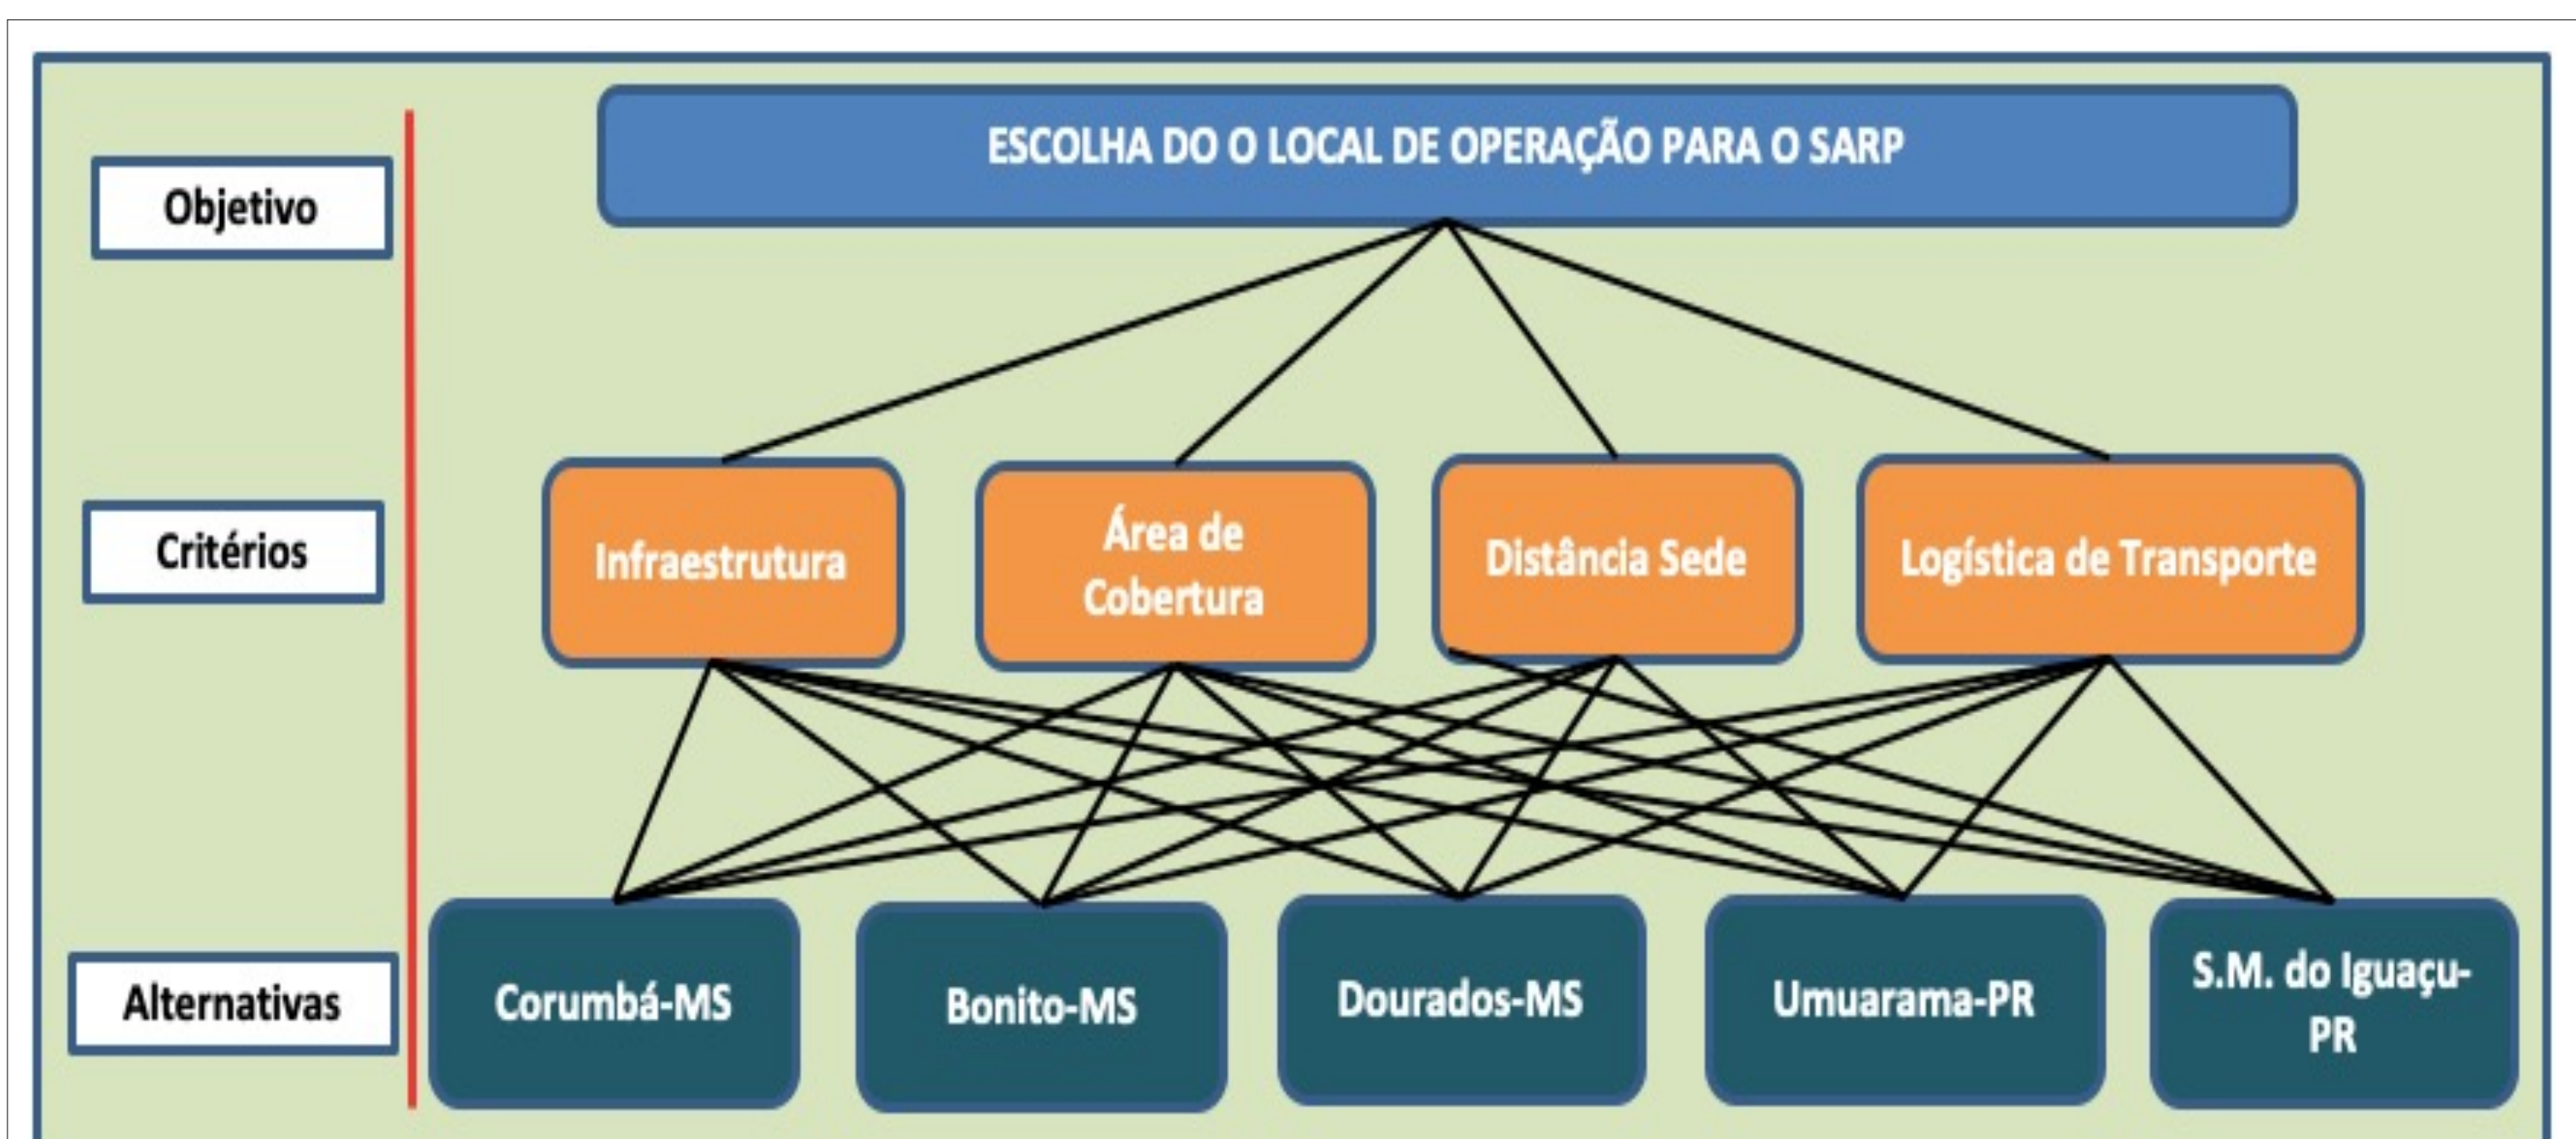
Objetivo

ESCOLHA DO O LOCAL DE OPERAÇÃO PARA O SARP

Critérios

Infraestrutura

Área de Cobertura

Distância Sede

Logística de Transporte

Alternativas

Corumbá-MS

Bonito-MS

Dourados-MS

Umuarama-PR

S.M. do Iguaçu-PR